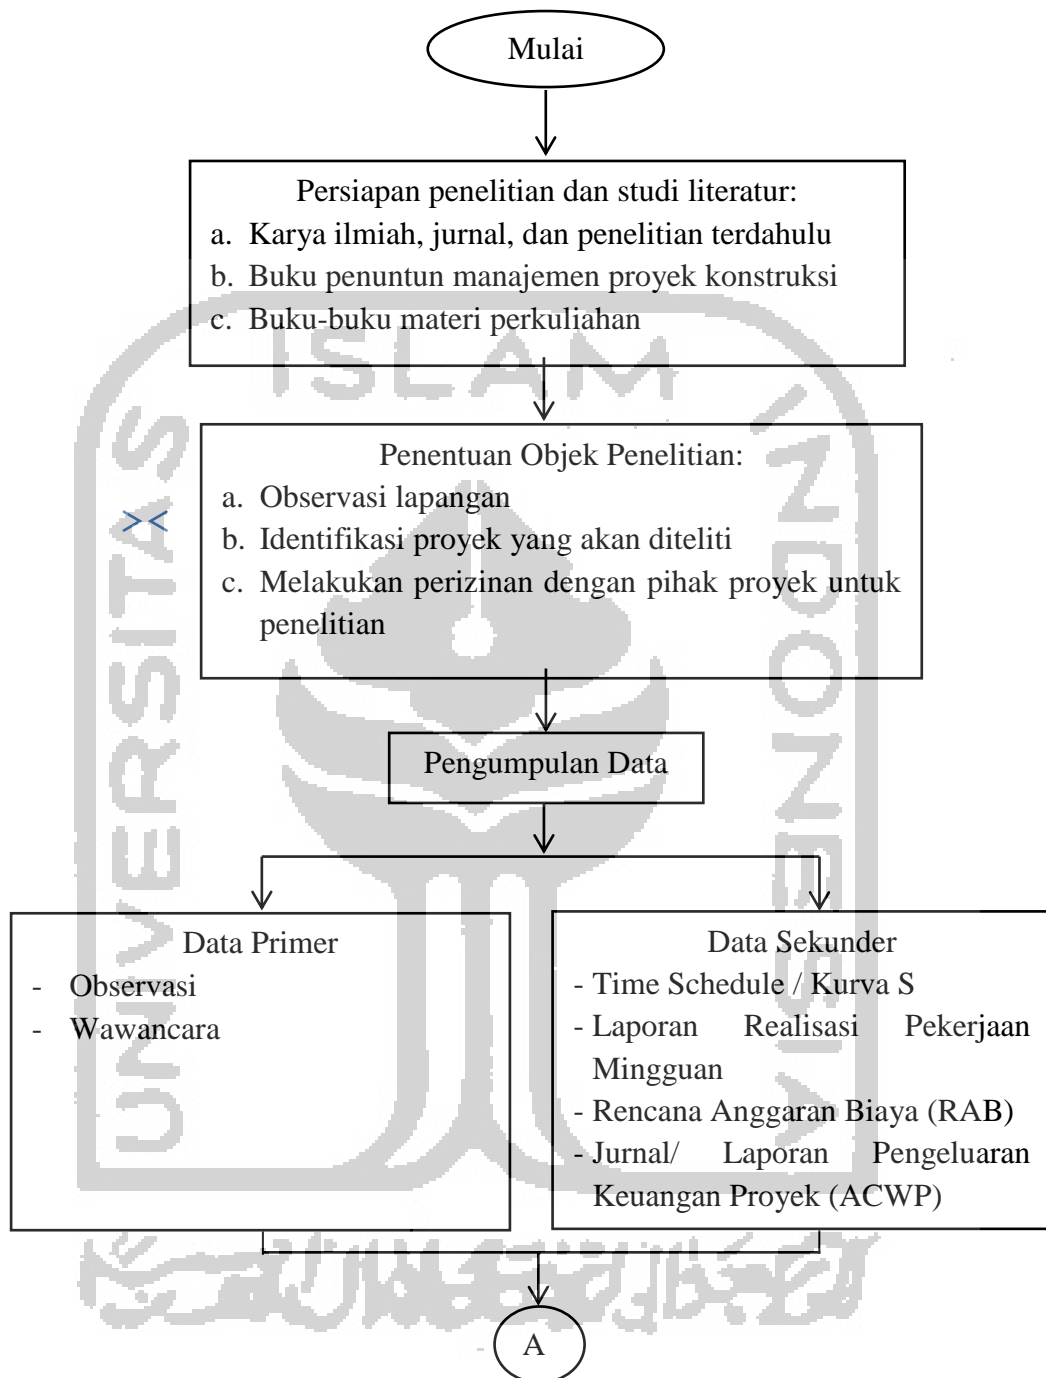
Mulai

Persiapan penelitian dan studi literatur:
a. Karya ilmiah, jurnal, dan penelitian terdahulu
b. Buku penuntun manajemen proyek konstruksi
c. Buku-buku materi perkuliahan

Penentuan Objek Penelitian:
a. Observasi lapangan
b. Identifikasi proyek yang akan diteliti
c. Melakukan perizinan dengan pihak proyek untuk penelitian

Pengumpulan Data

Data Primer
- Observasi
- Wawancara

Data Sekunder
- Time Schedule / Kurva S
- Laporan Realisasi Pekerjaan Mingguan
- Rencana Anggaran Biaya (RAB)
- Jurnal/ Laporan Pengeluaran Keuangan Proyek (ACWP)

A

ISLAM
UNIVERSITAS
INDONESIA